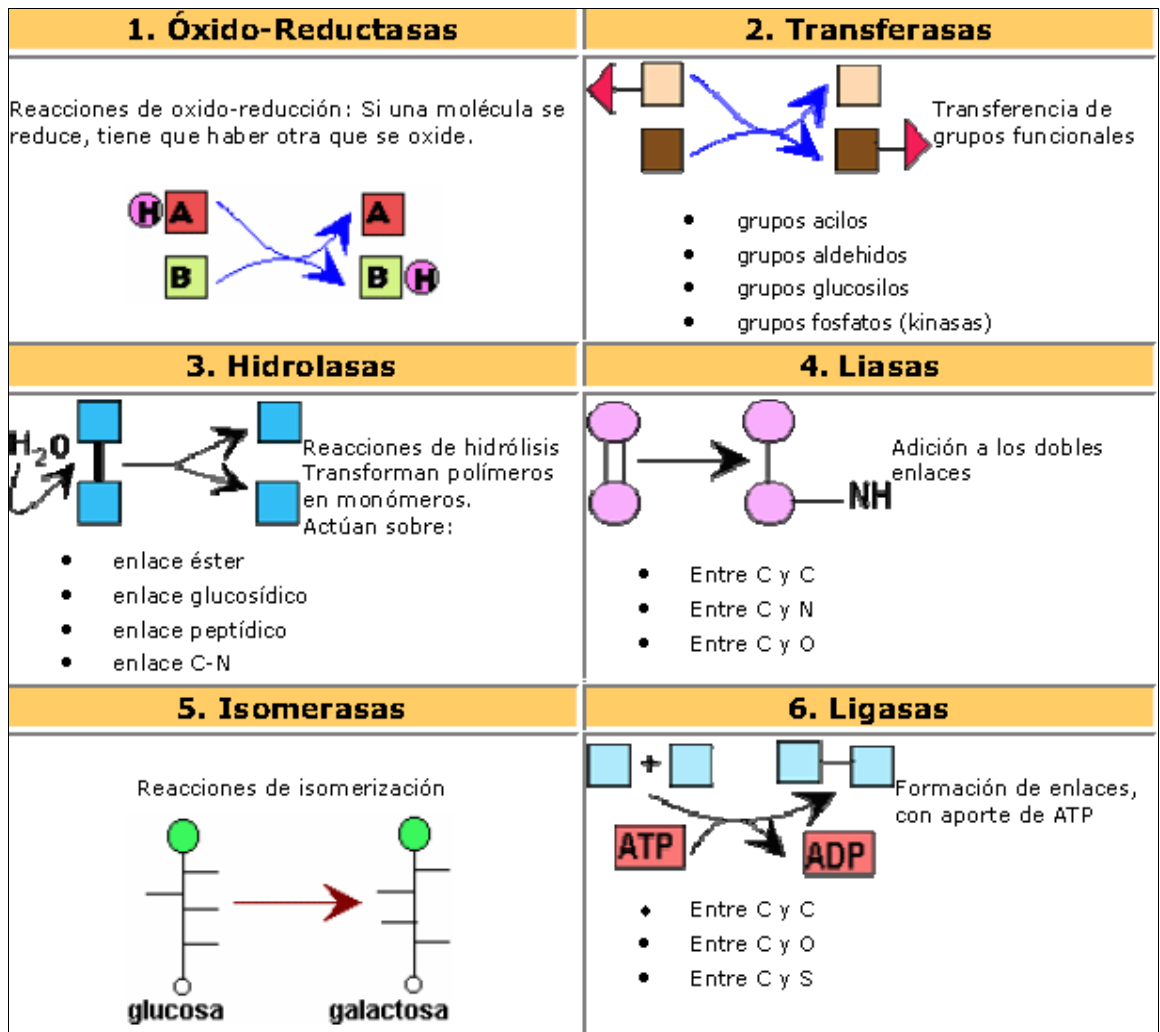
| 1. Óxido-Reductasas | 2. Transferasas |
|---|---|
| Reacciones de oxido-reducción: Si una molécula se reduce, tiene que haber otra que se oxide. H A B A B H | Transferencia de grupos funcionales<br>• grupos acilos<br>• grupos aldehidos<br>• grupos glucosilos<br>• grupos fosfatos (kinasas) |
| **3. Hidrolasas** | **4. Liasas** |
| $H_2O$ Reacciones de hidrólisis Transforman polímeros en monómeros. Actúan sobre:<br>• enlace éster<br>• enlace glucosídico<br>• enlace peptídico<br>• enlace C-N | Adición a los dobles enlaces NH<br>• Entre C y C<br>• Entre C y N<br>• Entre C y O |
| **5. Isomerasas** | **6. Ligasas** |
| Reacciones de isomerización<br>glucosa galactosa | + Formación de enlaces, con aporte de ATP<br>ATP ADP<br>• Entre C y C<br>• Entre C y O<br>• Entre C y S |